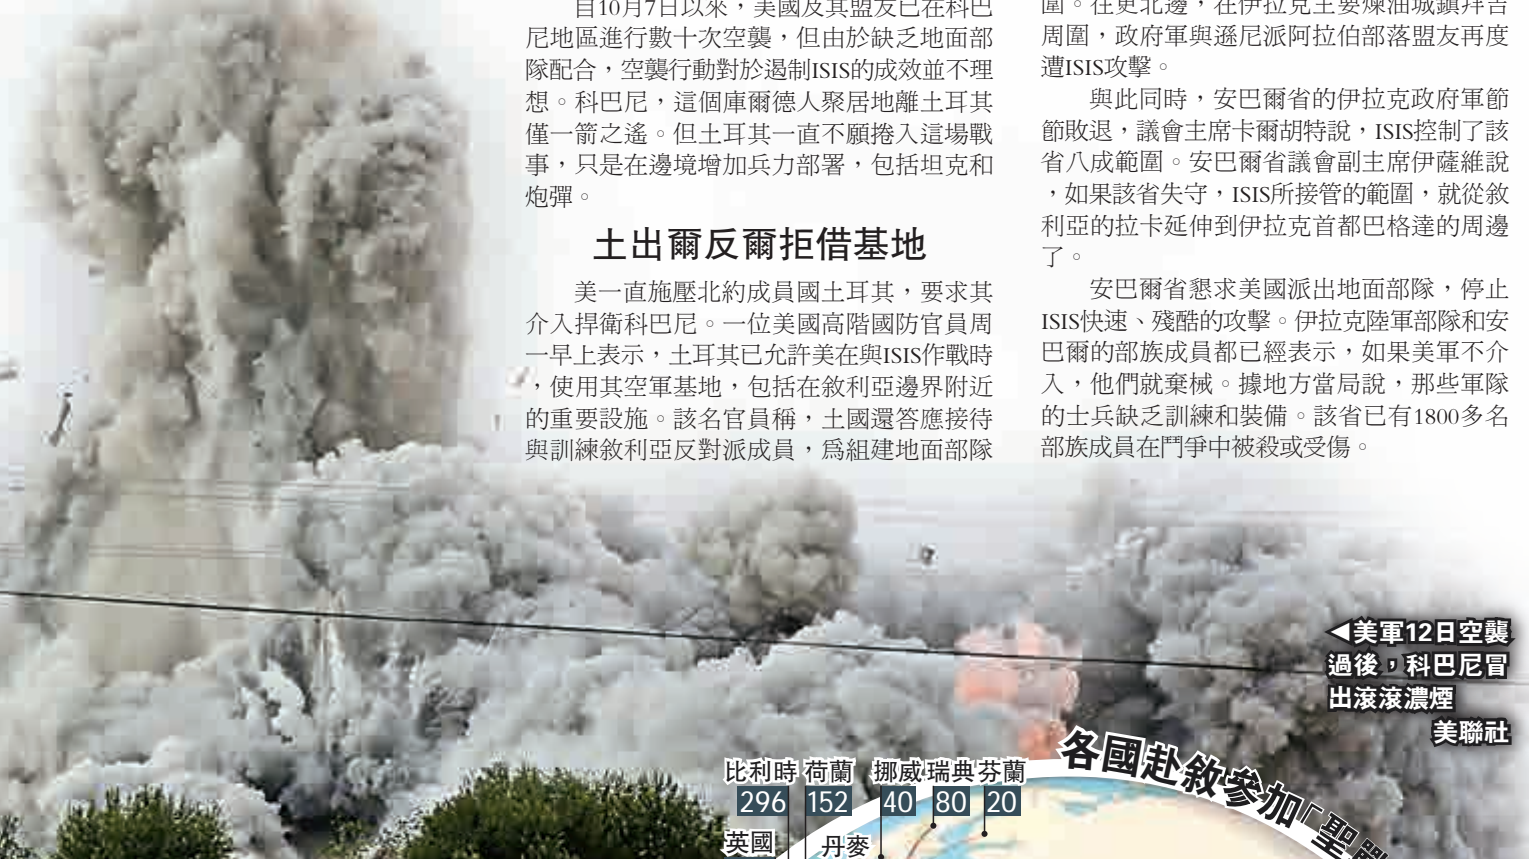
自10月7日以來，美國及其盟友已在科巴尼地區進行數十次空襲，但由於缺乏地面部隊配合，空襲行動對於遏制ISIS的成效並不理想。科巴尼，這個庫爾德人聚居地離土耳其僅一箭之遙。但土耳其一直不願捲入這場戰事，只是在邊境增加兵力部署，包括坦克和炮彈。

土出爾反爾拒借基地

美一直施壓北約成員國土耳其，要求其介入捍衛科巴尼。一位美國高階國防官員周一早上表示，土耳其已允許美在與ISIS作戰時，使用其空軍基地，包括在敘利亞邊界附近的重要設施。該名官員稱，土國還答應接待與訓練敘利亞反對派成員，為組建地面部隊

圍。在更北邊，在伊拉克主要煉油城鎮拜吉周圍，政府軍與遜尼派阿拉伯部落盟友再度遭ISIS攻擊。

與此同時，安巴爾省的伊拉克政府軍節節敗退，議會主席卡爾胡特說，ISIS控制了該省八成範圍。安巴爾省議會副主席伊薩維說，如果該省失守，ISIS所接管的範圍，就從敘利亞的拉卡延伸到伊拉克首都巴格達的周邊了。

安巴爾省懇求美國派出地面部隊，停止ISIS快速、殘酷的攻擊。伊拉克陸軍部隊和安巴爾的部族成員都已經表示，如果美軍不介入，他們就棄械。據地方當局說，那些軍隊的士兵缺乏訓練和裝備。該省已有1800多名部族成員在鬥爭中被殺或受傷。

◀美軍12日空襲過後，科巴尼冒出滾滾濃煙
美聯社

各國赴敘參加「聖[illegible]

比利時 296
荷蘭 152
挪威 40
瑞典 80
芬蘭 20
英國
丹麥